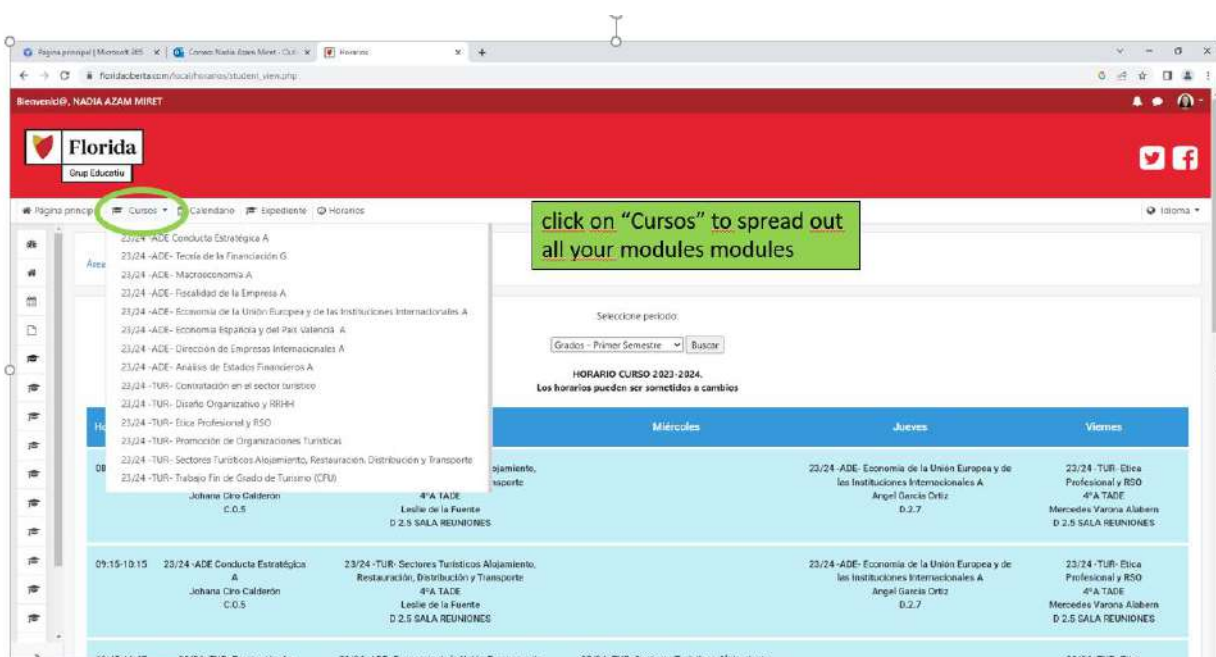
Página principal | Microsoft 365 | Correo Nadia Azam Miret - Out | Horarios

floridaoberta.com/local/horarios/student_view.php

Bienvenid@, NADIA AZAM MIRET

Florida
Grup Educatiu

Página principal | Cursos | Calendario | Expediente | Horarios

Idioma

click on "Cursos" to spread out all your modules modules

23/24 -ADE Conducta Estratégica A
23/24 -ADE- Teoría de la Financiación G
23/24 -ADE- Macroeconomía A
23/24 -ADE- Fiscalidad de la Empresa A
23/24 -ADE- Economía de la Unión Europea y de las Instituciones Internacionales A
23/24 -ADE- Economía Española y del País Valencià A
23/24 -ADE- Dirección de Empresas Internacionales A
23/24 -ADE- Análisis de Estados Financieros A
23/24 -TUR- Contratación en el sector turístico
23/24 -TUR- Diseño Organizativo y RRHH
23/24 -TUR- Ética Profesional y RSO
23/24 -TUR- Promoción de Organizaciones Turísticas
23/24 -TUR- Sectores Turísticos Alojamiento, Restauración, Distribución y Transporte
23/24 -TUR- Trabajo Fin de Grado de Turismo (CFU)

Area

Seleccione periodo:
Grados - Primer Semestre | Buscar

HORARIO CURSO 2023-2024.
Los horarios pueden ser sometidos a cambios

| Ho | | Miércoles | Jueves | Viernes |
|---|---|---|---|---|
| 08 | Johana Ciro Calderón C.0.5 | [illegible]ojamiento, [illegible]nsporte 4ºA TADE Leslie de la Fuente D 2.5 SALA REUNIONES | 23/24 -ADE- Economía de la Unión Europea y de las Instituciones Internacionales A Angel García Ortiz D.2.7 | 23/24 -TUR- Ética Profesional y RSO 4ºA TADE Mercedes Varona Alabern D 2.5 SALA REUNIONES |
| 09:15-10:15 | 23/24 -ADE Conducta Estratégica A Johana Ciro Calderón C.0.5 | 23/24 -TUR- Sectores Turísticos Alojamiento, Restauración, Distribución y Transporte 4ºA TADE Leslie de la Fuente D 2.5 SALA REUNIONES | 23/24 -ADE- Economía de la Unión Europea y de las Instituciones Internacionales A Angel García Ortiz D.2.7 | 23/24 -TUR- Ética Profesional y RSO 4ºA TADE Mercedes Varona Alabern D 2.5 SALA REUNIONES |